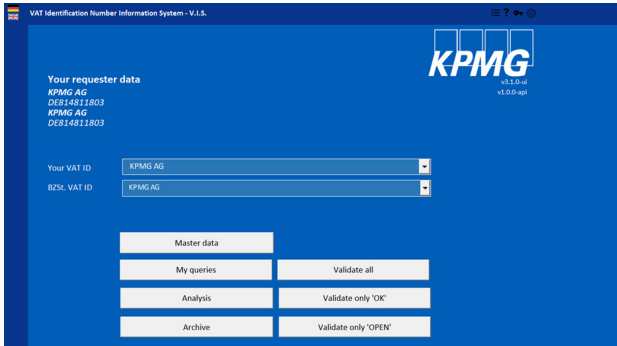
VAT Identification Number Information System - V.I.S.

KPMG
v3.1.0-ui
v1.0.0-api

Your requester data
KPMG AG
DE814811803
KPMG AG
DE814811803

Your VAT ID
KPMG AG

BZSt. VAT ID
KPMG AG

Master data

My queries

Validate all

Analysis

Validate only 'OK'

Archive

Validate only 'OPEN'